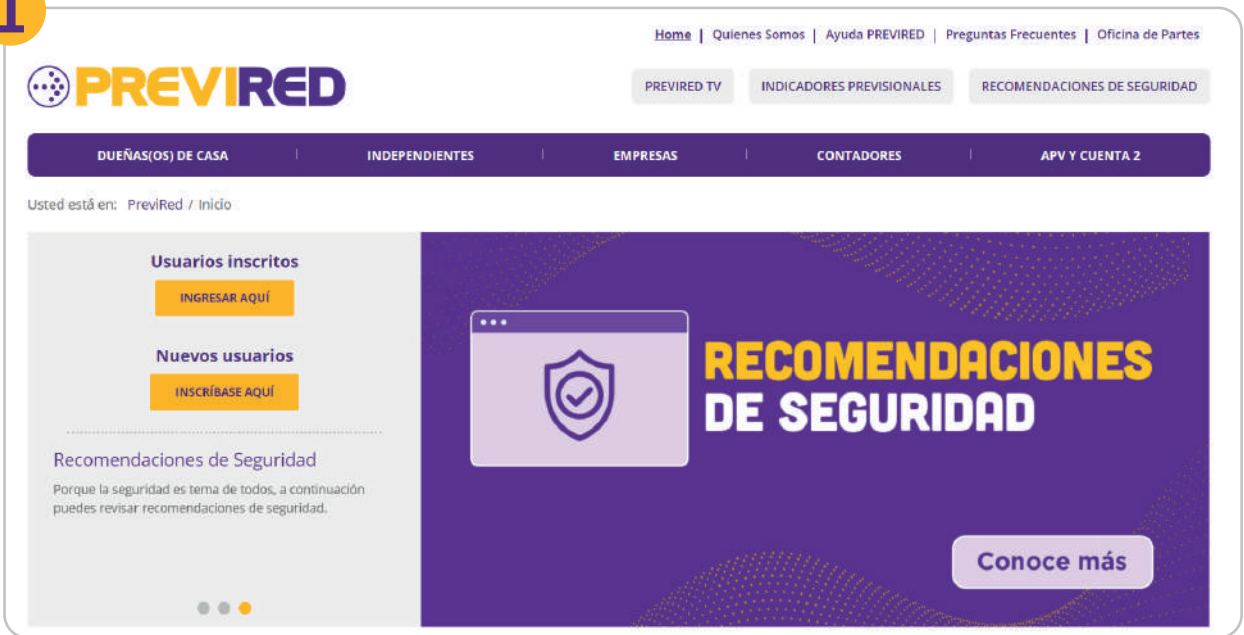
1

Home | Quienes Somos | Ayuda PREVIRED | Preguntas Frecuentes | Oficina de Partes

PREVIRED

PREVIRED TV INDICADORES PREVISIONALES RECOMENDACIONES DE SEGURIDAD

DUEÑAS(OS) DE CASA | INDEPENDIENTES | EMPRESAS | CONTADORES | APV Y CUENTA 2

Usted está en: PreviRed / Inicio

Usuarios inscritos

INGRESAR AQUÍ

Nuevos usuarios

INSCRÍBASE AQUÍ

Recomendaciones de Seguridad

Porque la seguridad es tema de todos, a continuación puedes revisar recomendaciones de seguridad.

RECOMENDACIONES DE SEGURIDAD

Conoce más